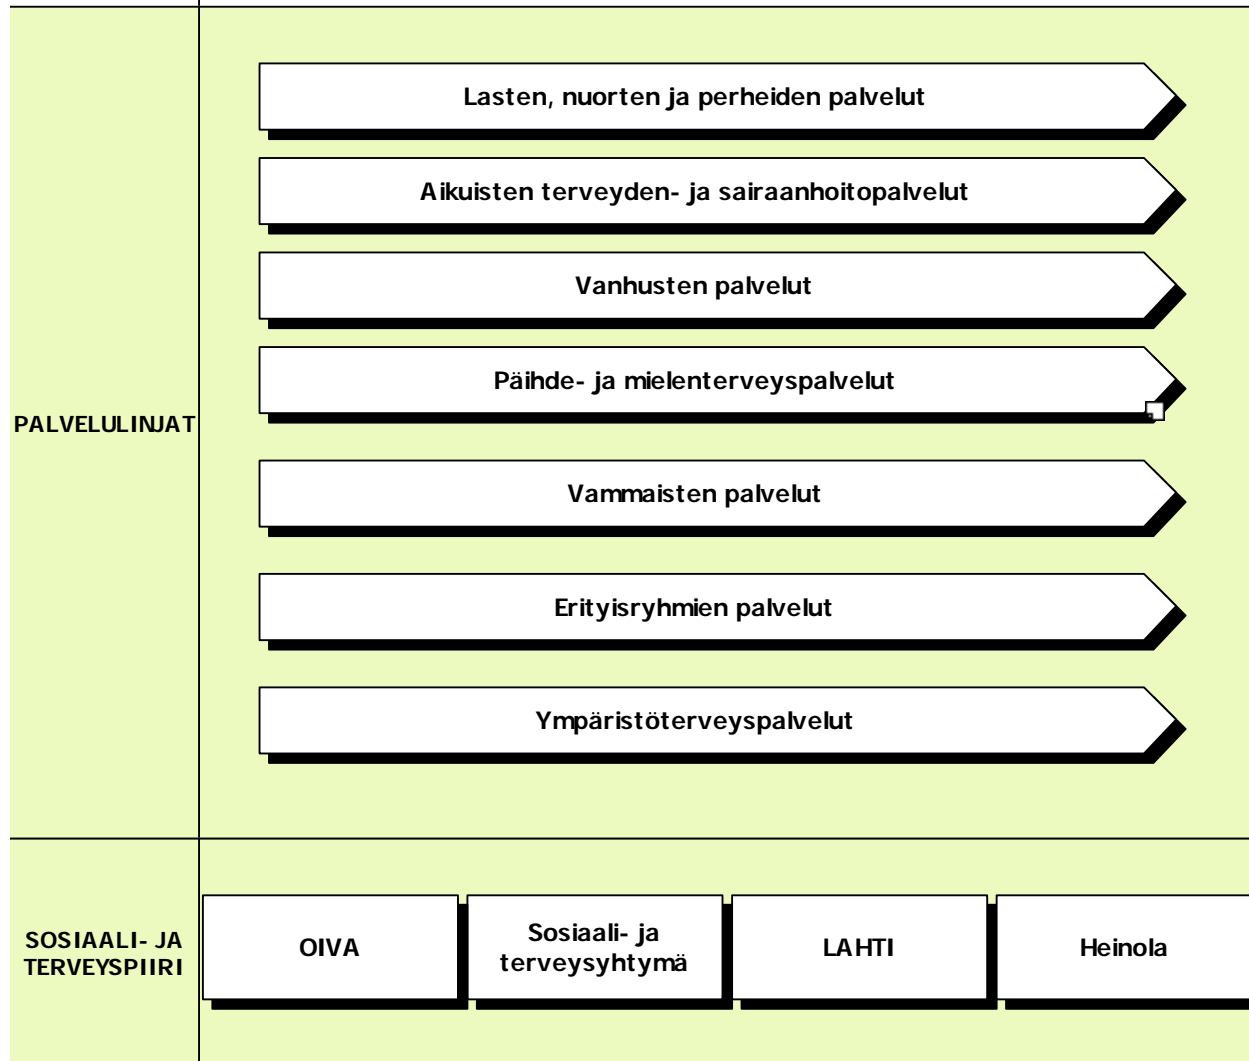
PALVELULINJAT

Lasten, nuorten ja perheiden palvelut

Aikuisten terveyden- ja sairaanhoitopalvelut

Vanhusten palvelut

Päihde- ja mielenterveyspalvelut

Vammaisten palvelut

Erityisryhmien palvelut

Ympäristöterveyspalvelut

SOSIAALI- JA TERVEYSPIIRI

OIVA

Sosiaali- ja terveysyhtymä

LAHTI

Heinola